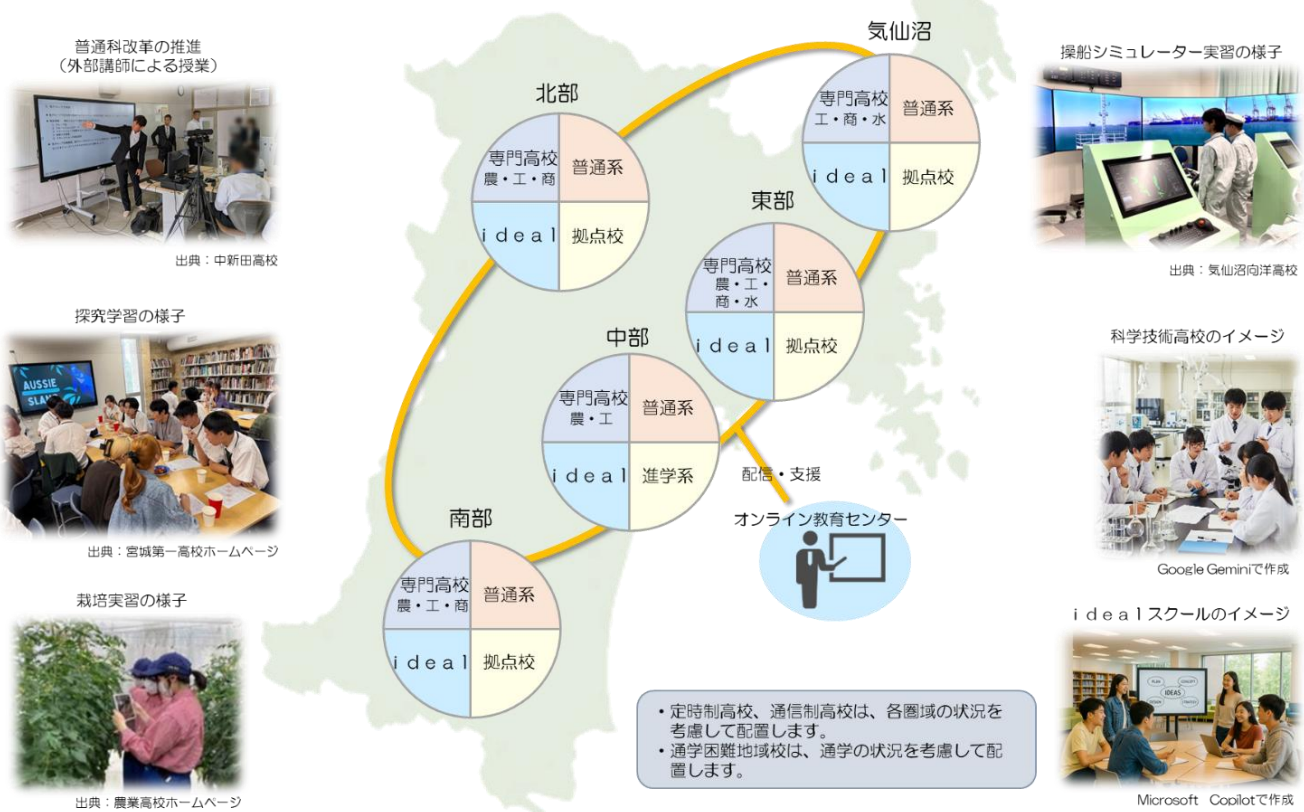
普通科改革の推進
（外部講師による授業）

出典：中新田高校

探究学習の様子

AUSSIE SLANG

出典：宮城第一高校ホームページ

栽培実習の様子

出典：農業高校ホームページ

北部
専門高校
農・工・商
普通系
ｉｄｅａｌ
拠点校

気仙沼
専門高校
工・商・水
普通系
ｉｄｅａｌ
拠点校

東部
専門高校
農・工・商・水
普通系
ｉｄｅａｌ
拠点校

中部
専門高校
農・工
普通系
ｉｄｅａｌ
進学系

配信・支援

オンライン教育センター

南部
専門高校
農・工・商
普通系
ｉｄｅａｌ
拠点校

・定時制高校、通信制高校は、各圏域の状況を考慮して配置します。
・通学困難地域校は、通学の状況を考慮して配置します。

操船シミュレーター実習の様子

出典：気仙沼向洋高校

科学技術高校のイメージ

Google Geminiで作成

ｉｄｅａｌスクールのイメージ

IDEAS

Microsoft Copilotで作成